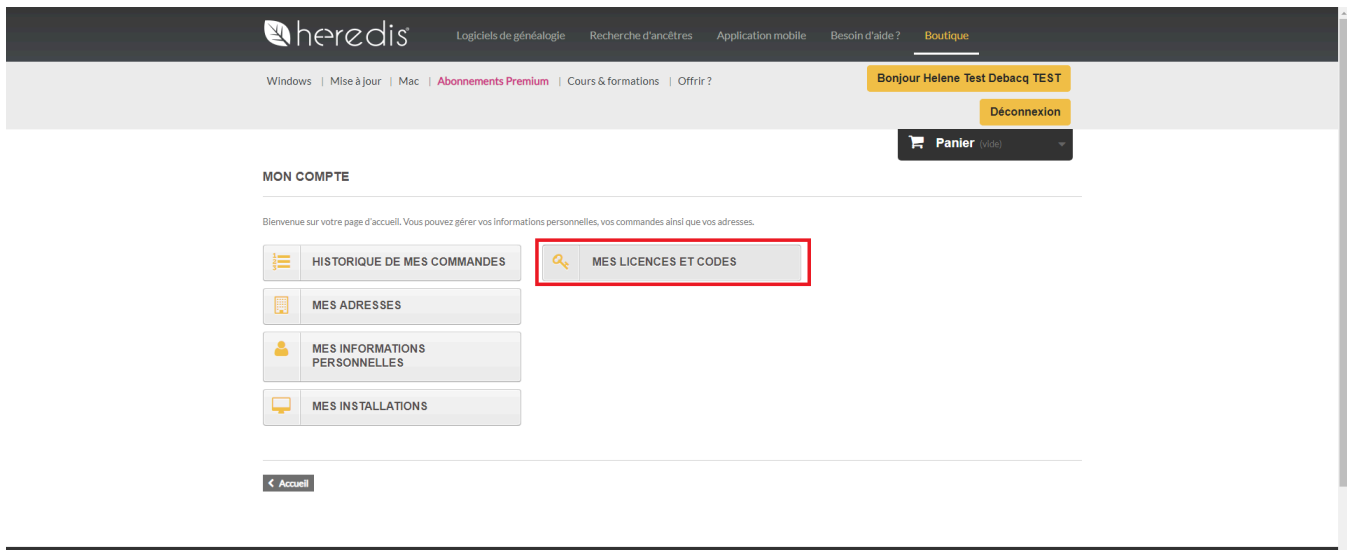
heredis

Logiciels de généalogie | Recherche d'ancêtres | Application mobile | Besoin d'aide ? | Boutique

Windows | Mise à jour | Mac | Abonnements Premium | Cours & formations | Offrir ?

Bonjour Helene Test Debacq TEST

Déconnexion

Panier (vide)

MON COMPTE

Bienvenue sur votre page d'accueil. Vous pouvez gérer vos informations personnelles, vos commandes ainsi que vos adresses.

HISTORIQUE DE MES COMMANDES

MES LICENCES ET CODES

MES ADRESSES

MES INFORMATIONS PERSONNELLES

MES INSTALLATIONS

Accueil